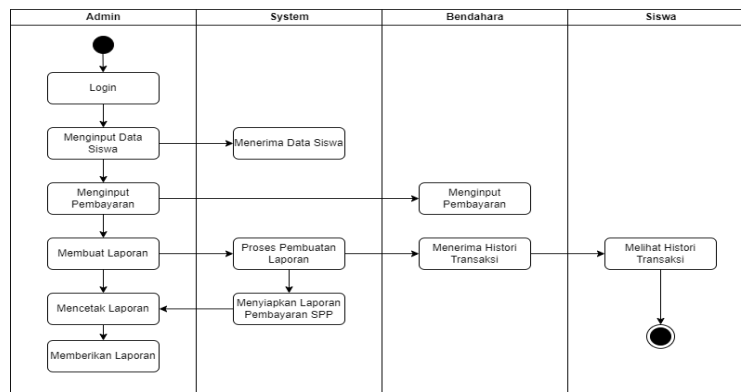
| Admin | System | Bendahara | Siswa |
|---|---|---|---|

Login

Menginput Data Siswa

Menerima Data Siswa

Menginput Pembayaran

Menginput Pembayaran

Membuat Laporan

Proses Pembuatan Laporan

Menerima Histori Transaksi

Melihat Histori Transaksi

Mencetak Laporan

Menyiapkan Laporan Pembayaran SPP

Memberikan Laporan